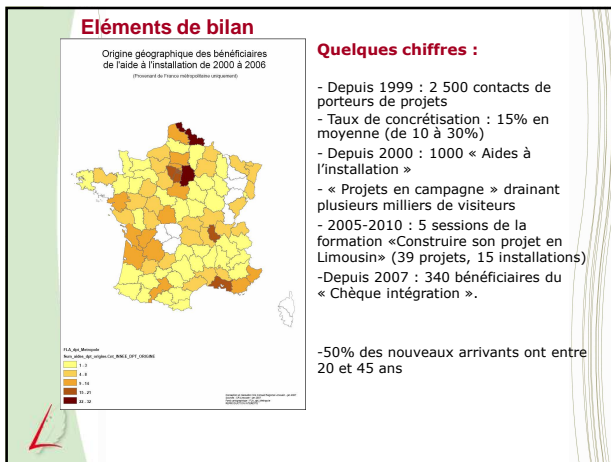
Eléments de bilan

Origine géographique des bénéficiaires de l'aide à l'installation de 2000 à 2006

(Provenant de France métropolitaine uniquement)

FLA_dpt_Metropole
Nom_aides_dpt_origine.txt_INSEE_DPT_ORIGINE

1 - 3
4 - 8
9 - 14
15 - 21
22 - 32

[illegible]

Quelques chiffres :

- Depuis 1999 : 2 500 contacts de porteurs de projets
- Taux de concrétisation : 15% en moyenne (de 10 à 30%)
- Depuis 2000 : 1000 « Aides à l'installation »
- « Projets en campagne » drainant plusieurs milliers de visiteurs
- 2005-2010 : 5 sessions de la formation «Construire son projet en Limousin» (39 projets, 15 installations)
-Depuis 2007 : 340 bénéficiaires du « Chèque intégration ».

-50% des nouveaux arrivants ont entre 20 et 45 ans